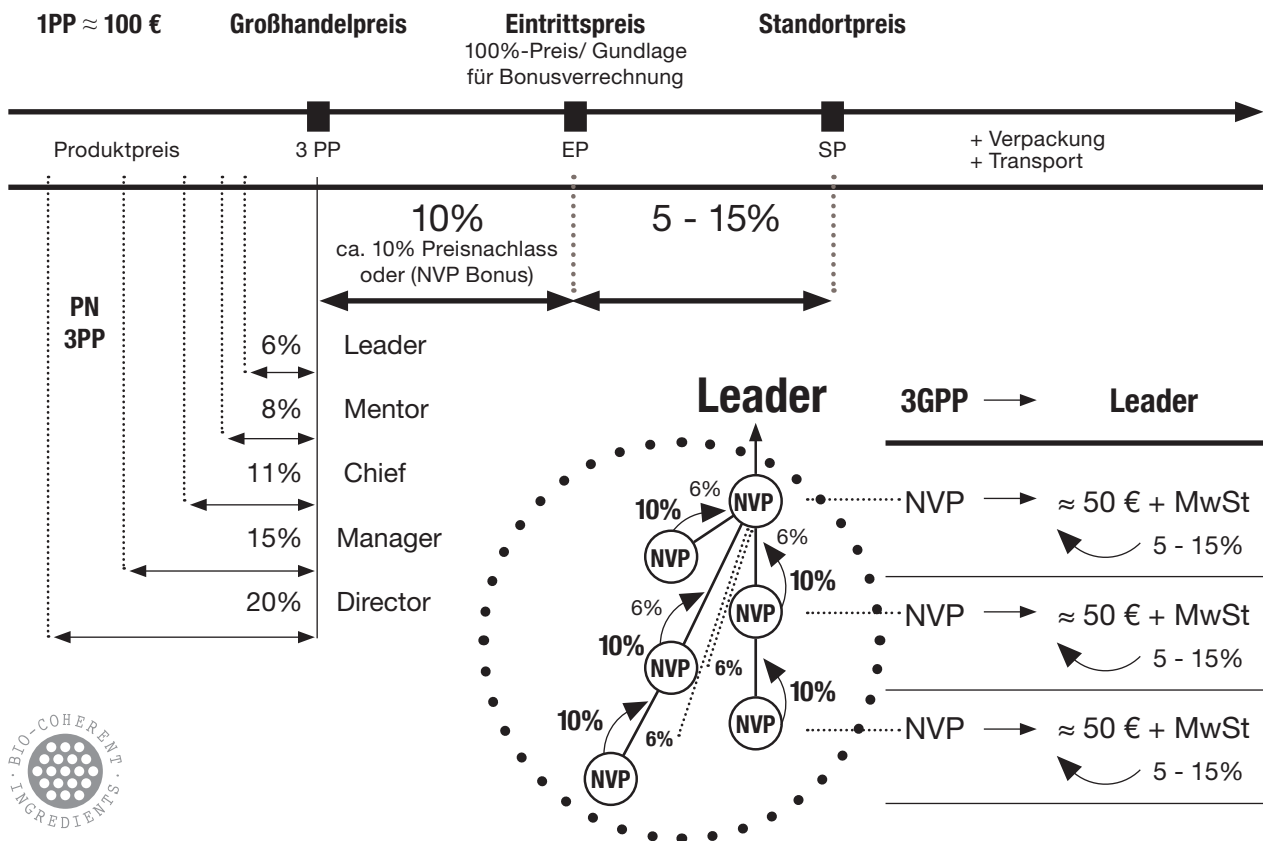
1PP ≈ 100 €
Großhandelpreis
Eintrittspreis
100%-Preis/ Gundlage für Bonusverrechnung
Standortpreis

Produktpreis
3 PP
EP
SP
+ Verpackung
+ Transport

10%
ca. 10% Preisnachlass oder (NVP Bonus)
5 - 15%

PN
3PP

6% Leader
8% Mentor
11% Chief
15% Manager
20% Director

Leader
NVP
6%
10%
NVP
6%
10%
NVP
6%
10%
NVP
6%
6%
10%
NVP
10%
NVP
6%

3GPP → Leader

NVP → ≈ 50 € + MwSt
5 - 15%
NVP → ≈ 50 € + MwSt
5 - 15%
NVP → ≈ 50 € + MwSt
5 - 15%

BIO-COHERENT INGREDIENTS